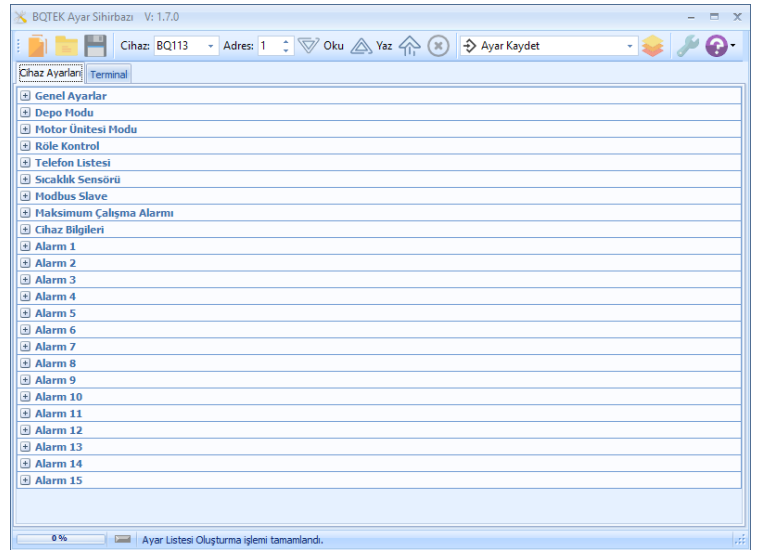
BQTEK Ayar Sihirbazı V: 1.7.0

Cihaz: BQ113 Adres: 1 Oku Yaz Ayar Kaydet

Cihaz Ayarları Terminal

Genel Ayarlar
Depo Modu
Motor Ünitesi Modu
Röle Kontrol
Telefon Listesi
Sıcaklık Sensörü
Modbus Slave
Maksimum Çalışma Alarmı
Cihaz Bilgileri
Alarm 1
Alarm 2
Alarm 3
Alarm 4
Alarm 5
Alarm 6
Alarm 7
Alarm 8
Alarm 9
Alarm 10
Alarm 11
Alarm 12
Alarm 13
Alarm 14
Alarm 15

0 % Ayar Listesi Oluşturma işlemi tamamlandı.